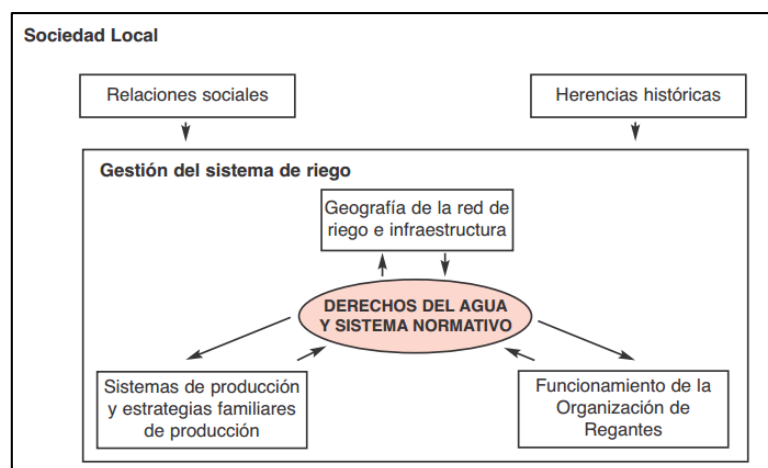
Sociedad Local

Relaciones sociales

Herencias históricas

Gestión del sistema de riego

Geografía de la red de riego e infraestructura

DERECHOS DEL AGUA Y SISTEMA NORMATIVO

Sistemas de producción y estrategias familiares de producción

Funcionamiento de la Organización de Regantes